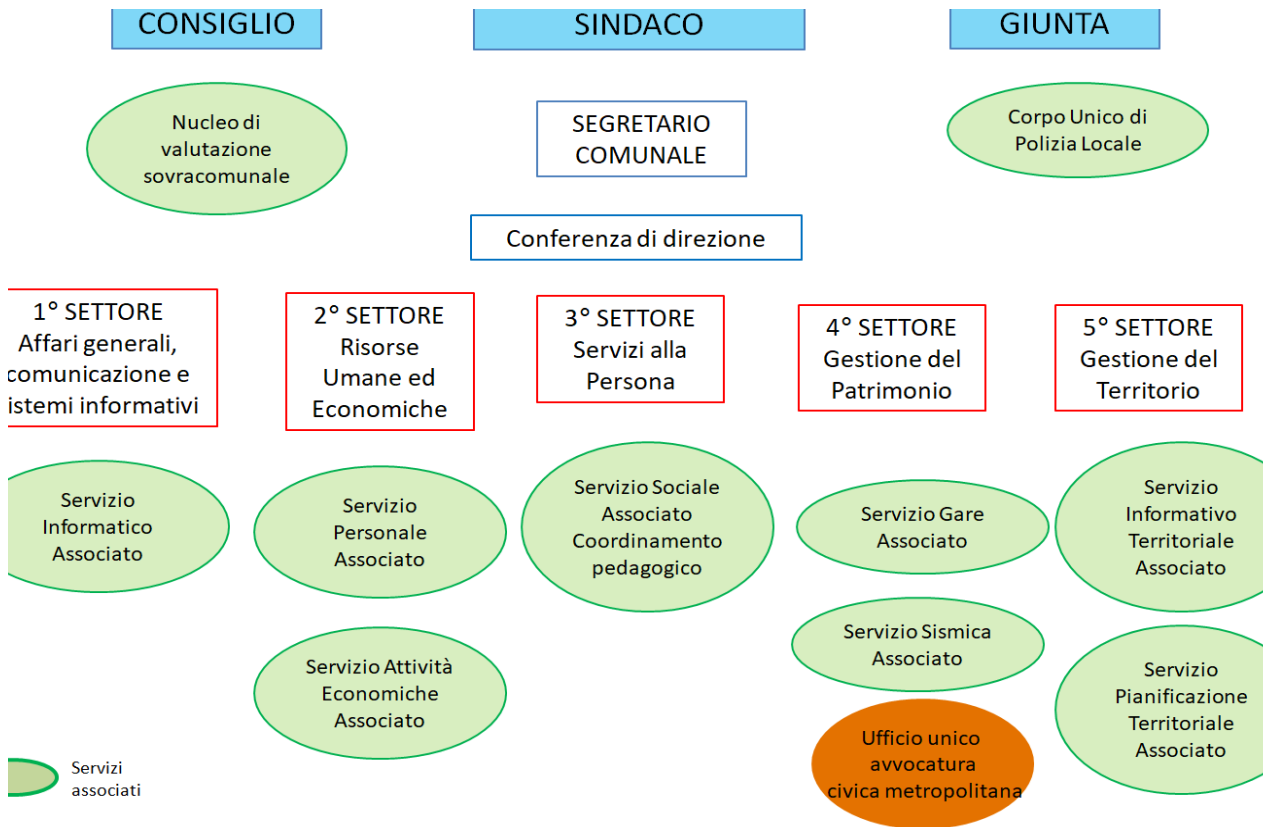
CONSIGLIO

SINDACO

GIUNTA

Nucleo di valutazione sovracomunale

SEGRETARIO COMUNALE

Corpo Unico di Polizia Locale

Conferenza di direzione

1° SETTORE Affari generali, comunicazione e istemi informativi

2° SETTORE Risorse Umane ed Economiche

3° SETTORE Servizi alla Persona

4° SETTORE Gestione del Patrimonio

5° SETTORE Gestione del Territorio

Servizio Informatico Associato

Servizio Personale Associato

Servizio Sociale Associato Coordinamento pedagogico

Servizio Gare Associato

Servizio Informativo Territoriale Associato

Servizio Attività Economiche Associato

Servizio Sismica Associato

Servizio Pianificazione Territoriale Associato

Ufficio unico avvocatura civica metropolitana

Servizi associati